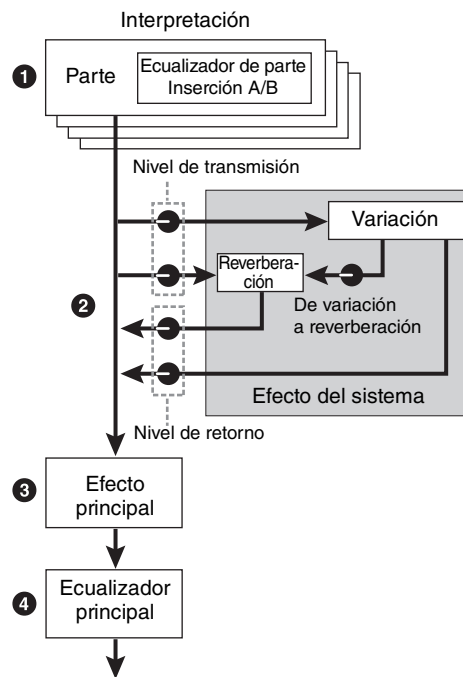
Interpretación

1

Parte

Ecualizador de parte
Inserción A/B

Nivel de transmisión

Variación

Reverberación

2

De variación a reverberación

Efecto del sistema

Nivel de retorno

3

Efecto principal

4

Ecualizador principal